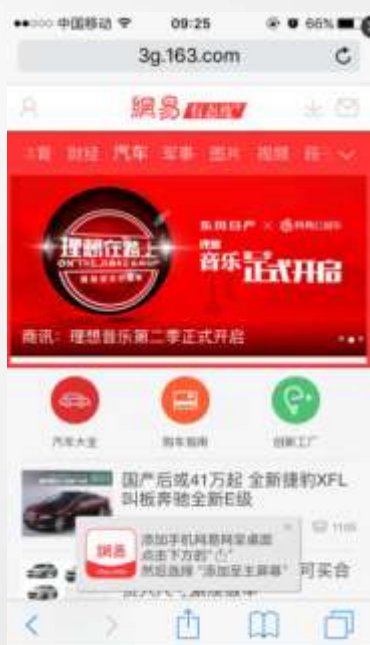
●●○○○ 中国移动 09:25 66%
3g.163.com

網易 汽车频道

头条 财经 汽车 军事 图片 视频 跟

理想在路上
ON THE ROAD
东风日产 网易云音乐
理想音乐正式开启

商讯：理想音乐第二季正式开启

汽车大全 购车指南 创新工厂

国产后或41万起 全新捷豹XFL 叫板奔驰全新E级
1105

添加手机网易网至桌面
点击下方的
然后选择"添加至主屏幕"

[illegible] 可买合
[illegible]